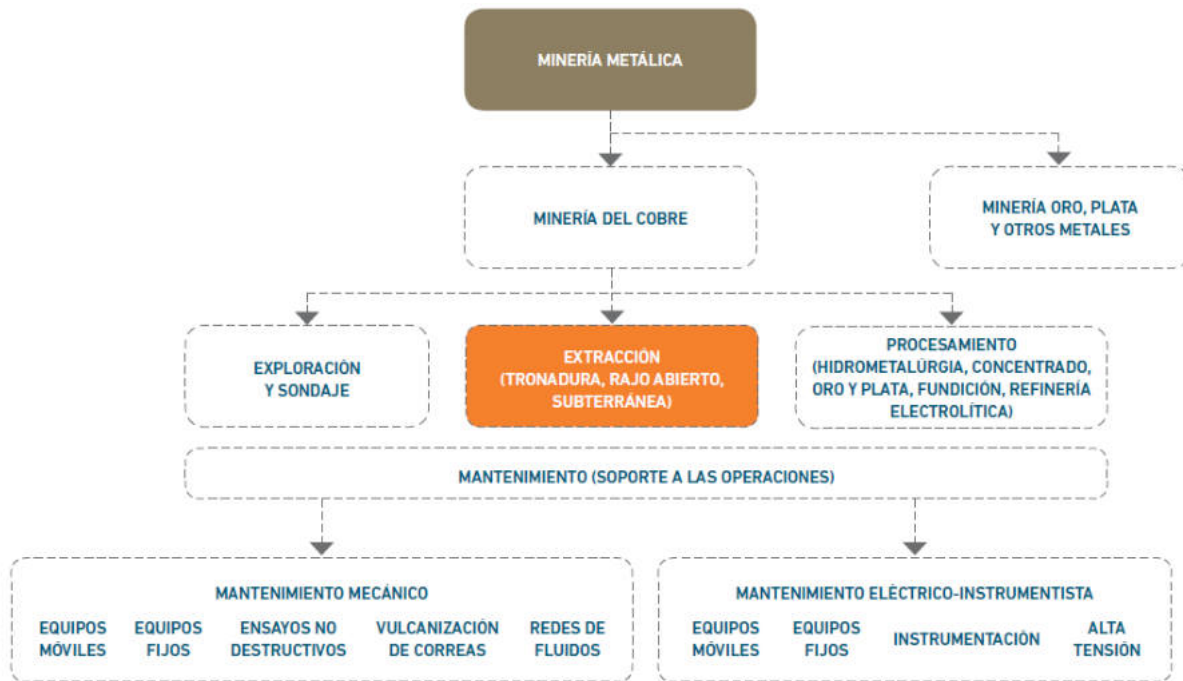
MINERÍA METÁLICA

MINERÍA DEL COBRE

MINERÍA ORO, PLATA Y OTROS METALES

EXPLORACIÓN Y SONDAJE

EXTRACCIÓN (TRONADURA, RAJO ABIERTO, SUBTERRÁNEA)

PROCESAMIENTO (HIDROMETALÚRGIA, CONCENTRADO, ORO Y PLATA, FUNDICIÓN, REFINERÍA ELECTROLÍTICA)

MANTENIMIENTO (SOPORTE A LAS OPERACIONES)

MANTENIMIENTO MECÁNICO

EQUIPOS MÓVILES

EQUIPOS FIJOS

ENSAYOS NO DESTRUCTIVOS

VULCANIZACIÓN DE CORREAS

REDES DE FLUIDOS

MANTENIMIENTO ELÉCTRICO-INSTRUMENTISTA

EQUIPOS MÓVILES

EQUIPOS FIJOS

INSTRUMENTACIÓN

ALTA TENSIÓN